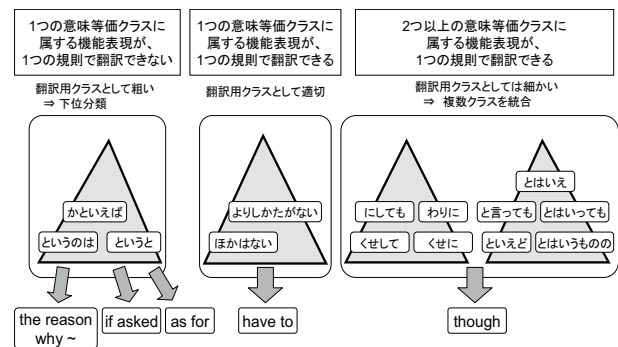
1つの意味等価クラスに属する機能表現が、1つの規則で翻訳できない

翻訳用クラスとして粗い
⇒ 下位分類

かといえば

というのは

というと

the reason why ~

if asked

as for

1つの意味等価クラスに属する機能表現が、1つの規則で翻訳できる

翻訳用クラスとして適切

よりしかたがない

ほかはない

have to

2つ以上の意味等価クラスに属する機能表現が、1つの規則で翻訳できる

翻訳用クラスとしては細かい
⇒ 複数クラスを統合

にしても

わりに

くせして

くせに

とはいえ

と言っても

とはいっても

といえど

とはいうものの

though